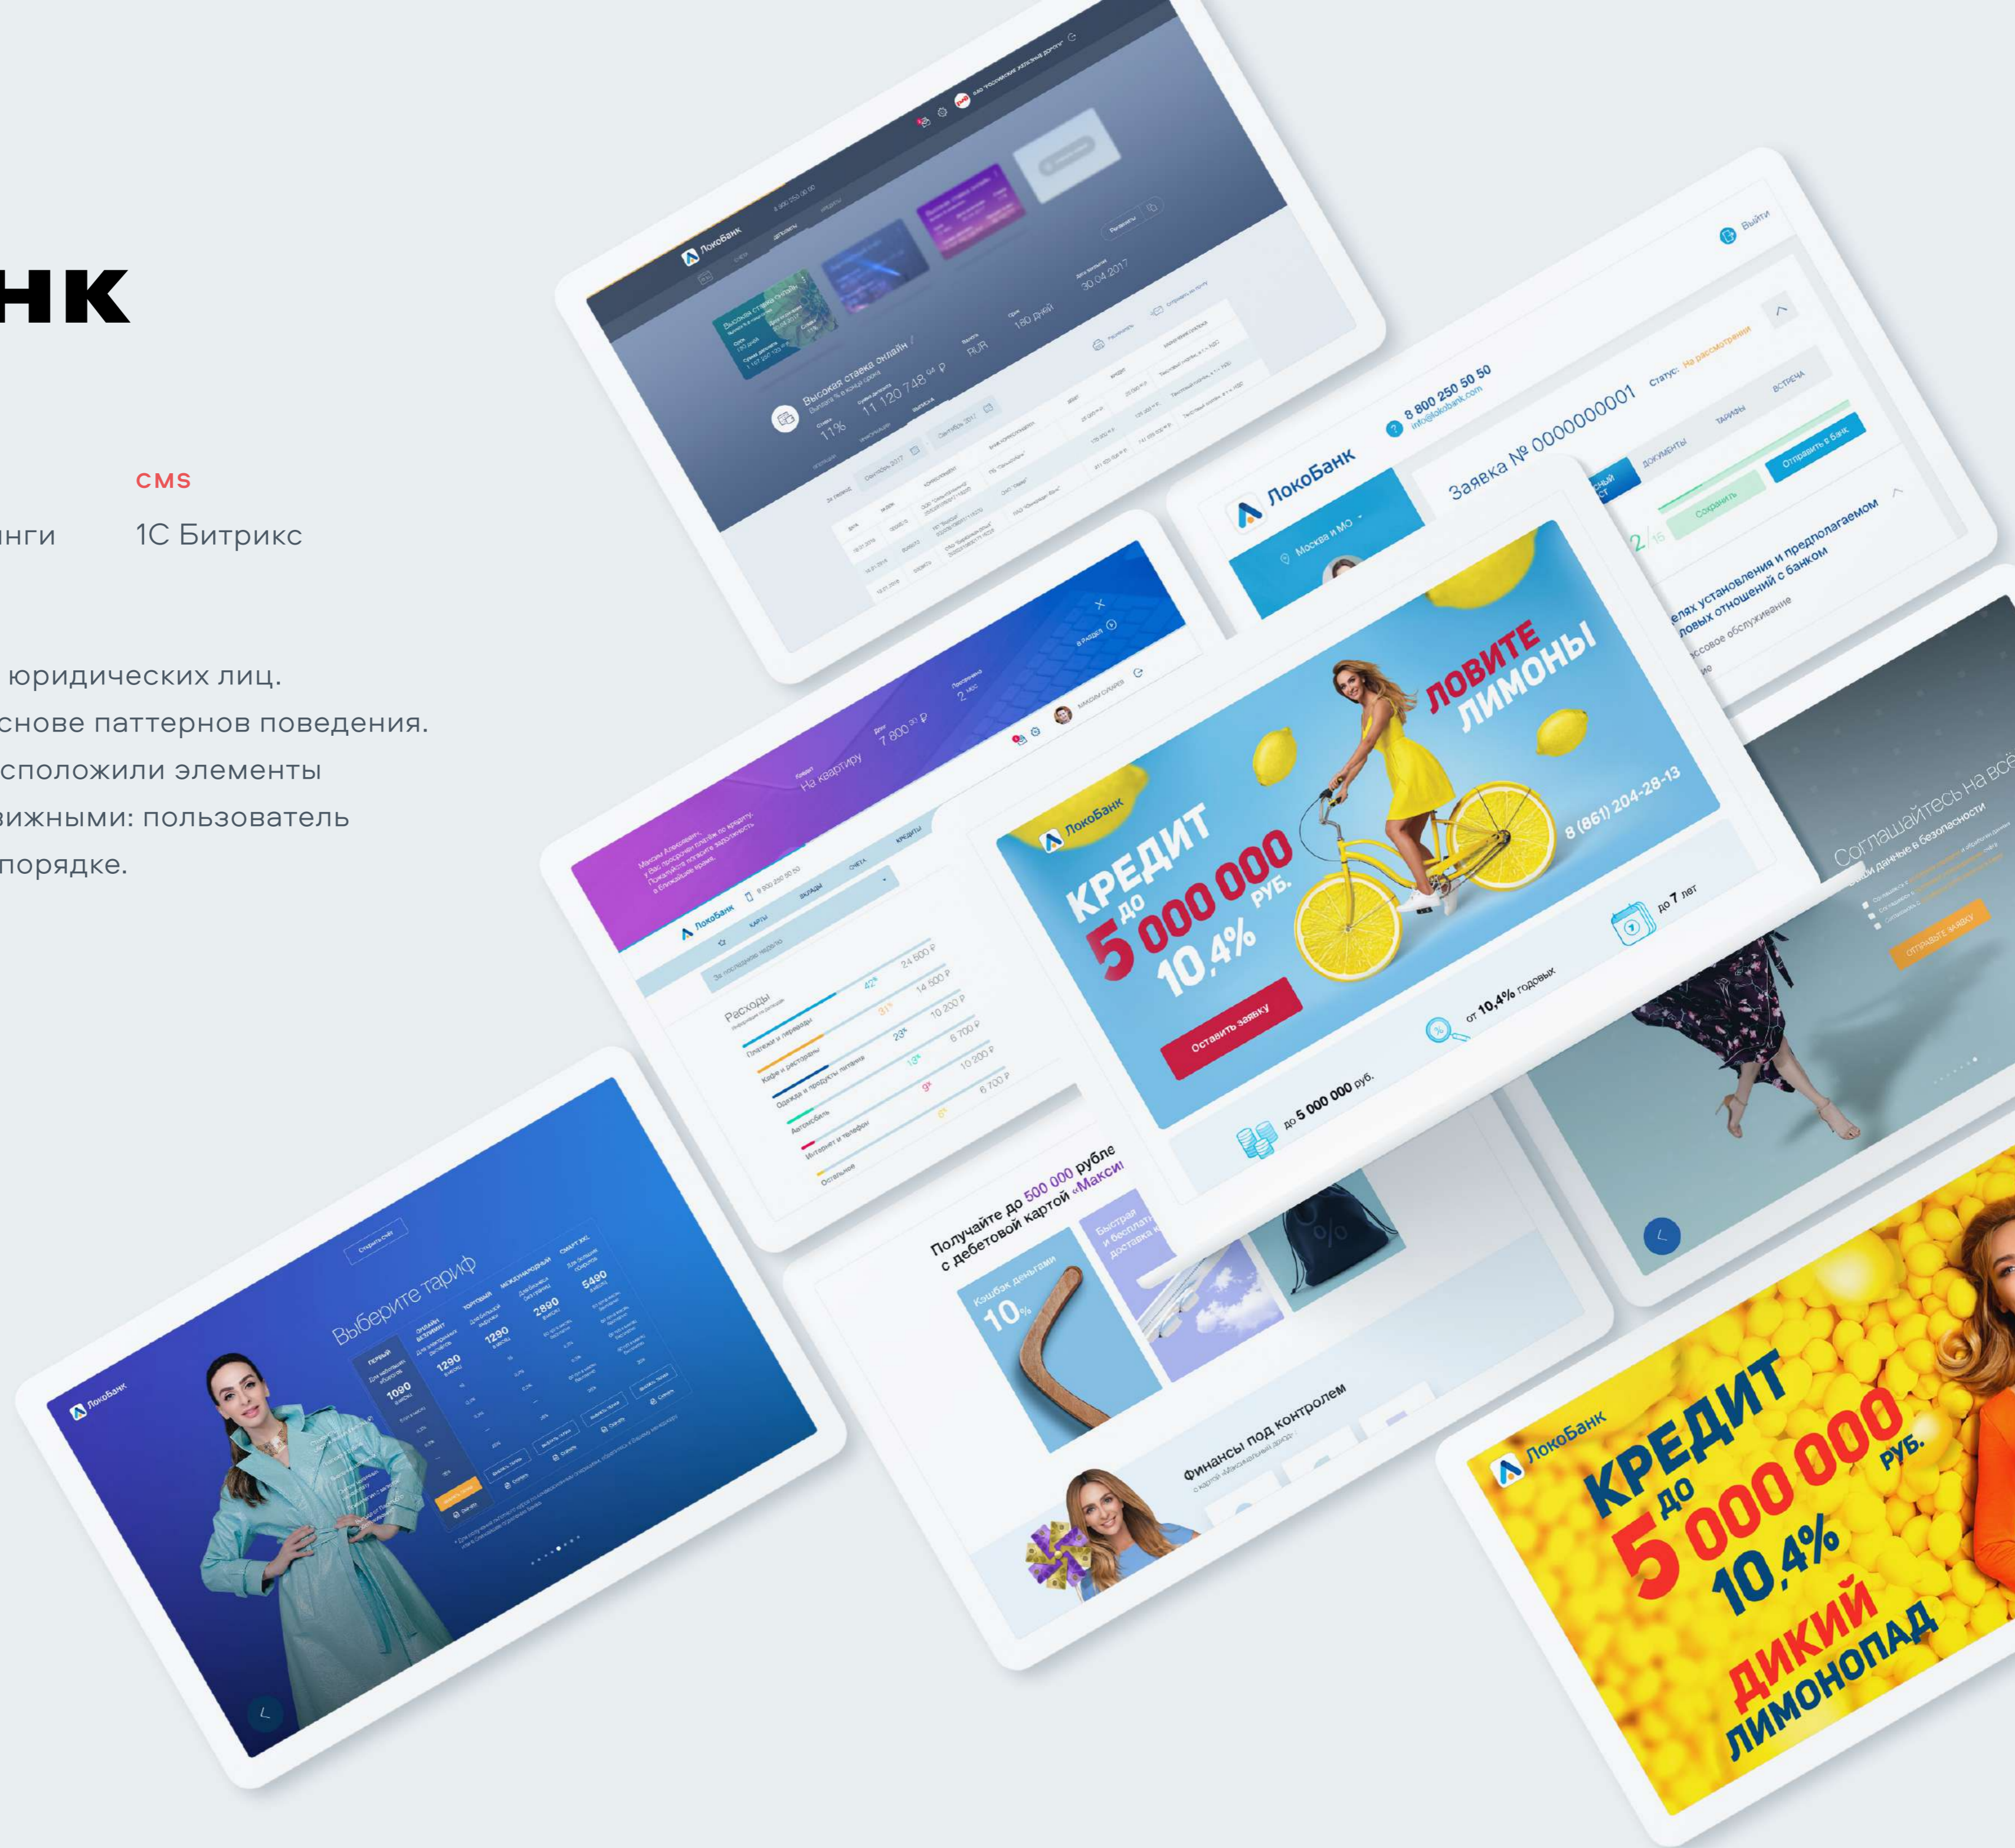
нк

CMS

нги

1С Битрикс

юридических лиц.
снове паттернов поведения.
сположили элементы
вижными: пользователь
порядке.

ЛокоБанк

Высокая ставка онлайн

11 120 748,04 ₽

11%

RUR

180 дней

30.04.2017

ЛокоБанк

8 800 250 50 50
info@lokobank.com

Заявка № 0000000001

Статус: На рассмотрении

Москва и МО

ДОКУМЕНТЫ

ТАРИФЫ

ВСТРЕЧА

Сохранить

Отправить в банк

Выйти

елях установления и предполагаемом
ловых отношений с банком

ссовое обслуживание

ЛокоБанк

КРЕДИТ
до
5 000 000
РУБ.
10,4%

ЛОВИТЕ
ЛИМОНЫ

8 (861) 204-28-13

Оставить заявку

до 5 000 000 руб.

от 10,4% годовых

до 7 лет

Соглашайтесь на всё

свои данные в безопасности

ОТПРАВИТЬ ЗАЯВКУ

Кредит
На квартиру

7 800,32 ₽

2 мес

ЛокоБанк

КАРТЫ

ВКЛАДЫ

СЧЕТА

КРЕДИТЫ

Расходы

Платежи и переводы

Кафе и рестораны

Одежда и продукты питания

Автомобиль

Интернет и телефон

Остальное

42%

31%

23%

12%

9%

6%

24 500 ₽

14 500 ₽

10 200 ₽

6 700 ₽

10 200 ₽

6 700 ₽

Получайте до 500 000 рубле
с дебетовой картой «Макси

Кэшбэк деньгами
10%

Быстрая
и бесплатн
доставка

Финансы под контролем

ЛокоБанк

Выберите тариф

ПЕРВЫЙ

1090

1290

1290

2890

5490

ЛокоБанк

КРЕДИТ
до
5 000 000
РУБ.
10,4%

ДИКИЙ
ЛИМОНОПАД